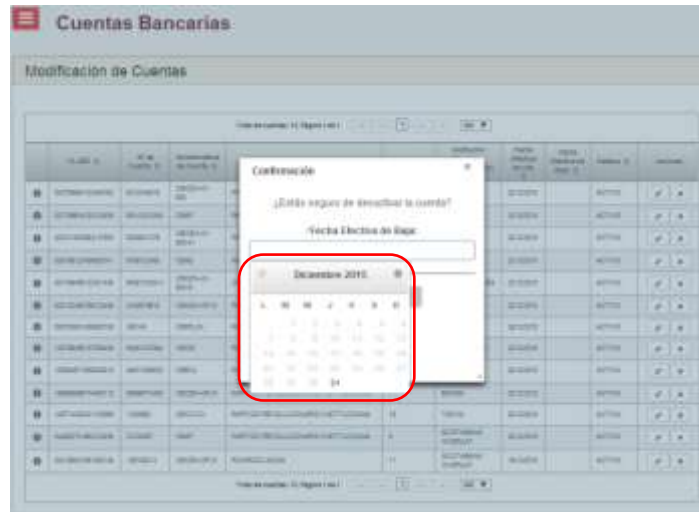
Cuentas Bancarias

Modificacion de Cuentas

Confirmación

×

¿Está seguro de desactivar la cuenta?

*Fecha Efectiva de Baja:

Diciembre 2015

| L | M | M | J | V | S | D |
|---|---|---|---|---|---|---|
| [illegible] | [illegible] | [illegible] | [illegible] | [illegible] | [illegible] | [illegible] |
| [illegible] | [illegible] | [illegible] | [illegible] | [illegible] | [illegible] | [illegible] |
| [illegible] | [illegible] | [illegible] | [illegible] | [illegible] | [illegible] | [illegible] |
| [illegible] | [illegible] | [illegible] | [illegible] | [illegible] | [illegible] | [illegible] |
| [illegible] | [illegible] | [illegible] | 24 | | | |

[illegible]